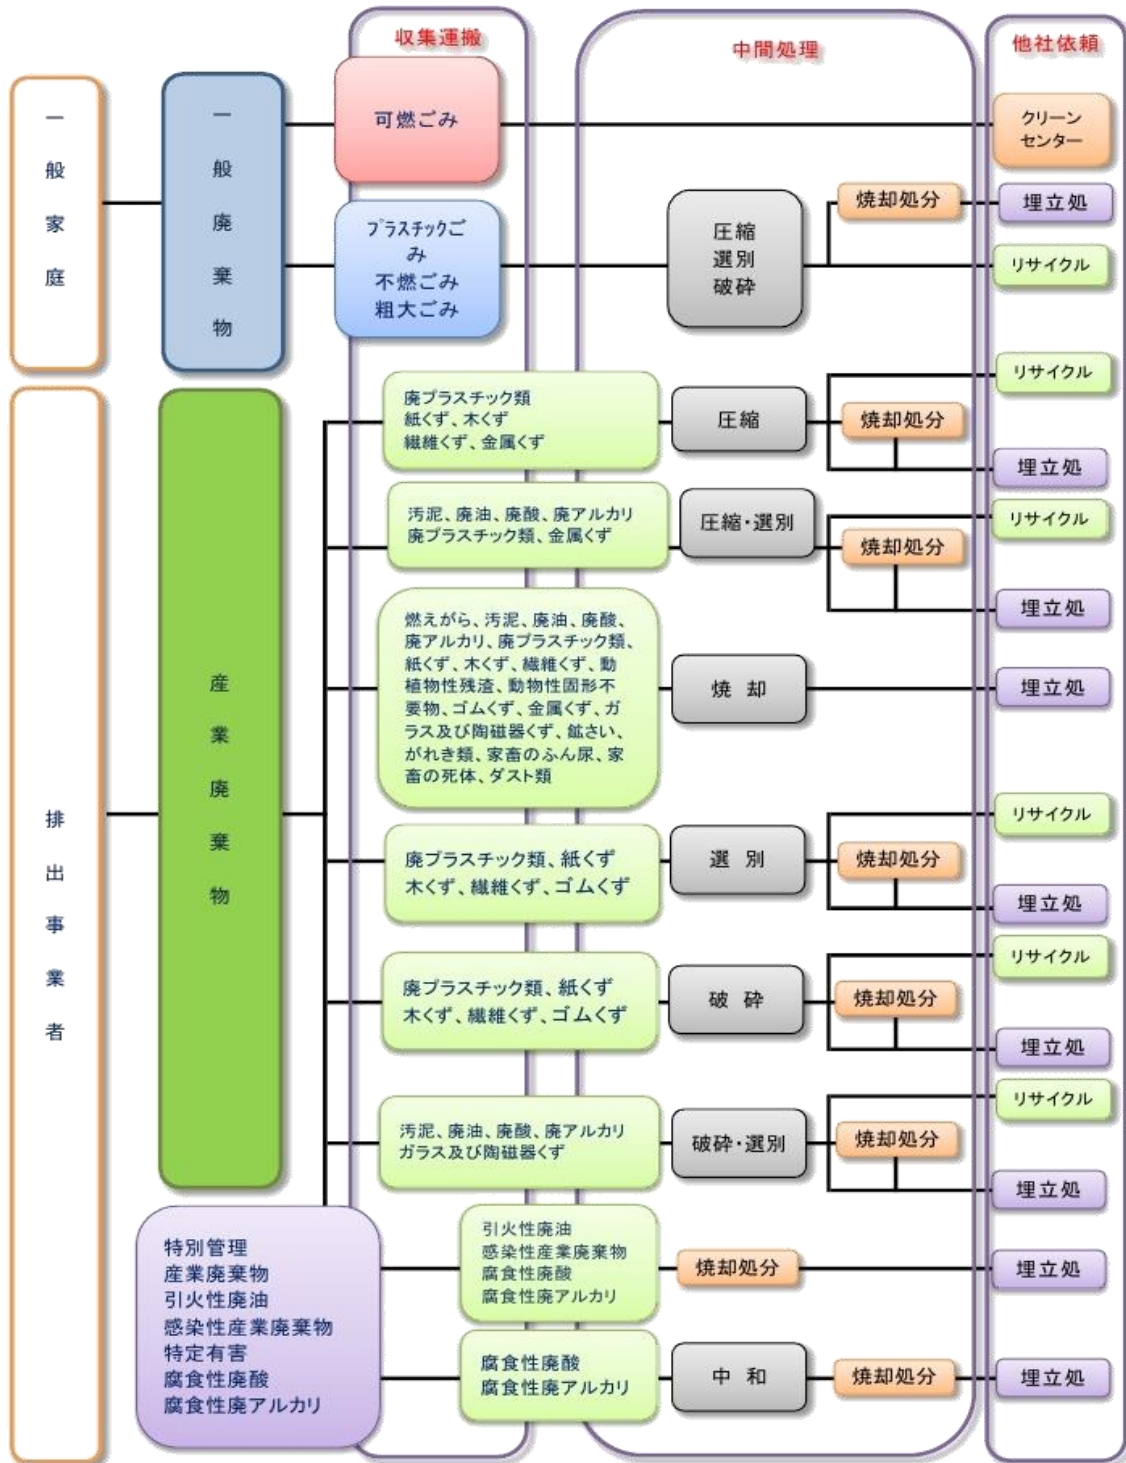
収集運搬

中間処理

他社依頼

一般家庭

一般廃棄物

可燃ごみ

クリーンセンター

プラスチックごみ
不燃ごみ
粗大ごみ

圧縮
選別
破砕

焼却処分

埋立処

リサイクル

排出事業者

産業廃棄物

廃プラスチック類
紙くず、木くず
繊維くず、金属くず

圧縮

リサイクル

焼却処分

埋立処

汚泥、廃油、廃酸、廃アルカリ
廃プラスチック類、金属くず

圧縮・選別

リサイクル

焼却処分

埋立処

燃えがら、汚泥、廃油、廃酸、廃アルカリ、廃プラスチック類、紙くず、木くず、繊維くず、動植物性残渣、動物性固形不要物、ゴムくず、金属くず、ガラス及び陶磁器くず、鉱さい、がれき類、家畜のふん尿、家畜の死体、ダスト類

焼 却

埋立処

廃プラスチック類、紙くず
木くず、繊維くず、ゴムくず

選 別

リサイクル

焼却処分

埋立処

廃プラスチック類、紙くず
木くず、繊維くず、ゴムくず

破 砕

リサイクル

焼却処分

埋立処

汚泥、廃油、廃酸、廃アルカリ
ガラス及び陶磁器くず

破砕・選別

リサイクル

焼却処分

埋立処

特別管理
産業廃棄物
引火性廃油
感染性産業廃棄物
特定有害
腐食性廃酸
腐食性廃アルカリ

引火性廃油
感染性産業廃棄物
腐食性廃酸
腐食性廃アルカリ

焼却処分

埋立処

腐食性廃酸
腐食性廃アルカリ

中 和

焼却処分

埋立処